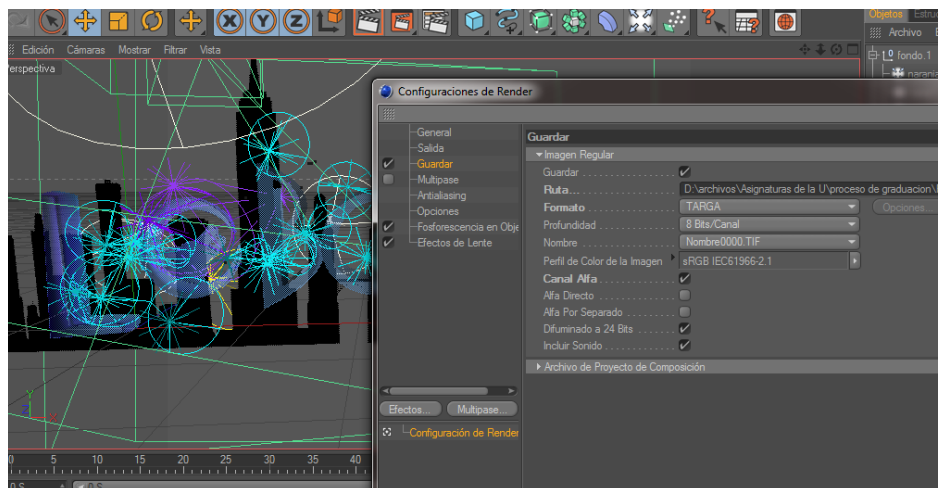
Objetos Estru
Edición Cámaras Mostrar Filtrar Vista
Archivo E
Perspectiva
fondo.1
naranj
Configuraciones de Render
General
Salida
Guardar
Multipase
Antialiasing
Opciones
Fosforescencia en Obje
Efectos de Lente
Guardar
Imagen Regular
Guardar
Ruta D:\archivos\Asignaturas de la U\proceso de graduacion\
Formato TARGA
Opciones...
Profundidad 8 Bits/Canal
Nombre Nombre0000.TIF
Perfil de Color de la Imagen sRGB IEC61966-2.1
Canal Alfa
Alfa Directo
Alfa Por Separado
Difuminado a 24 Bits
Incluir Sonido
Archivo de Proyecto de Composición
Efectos...
Multipase...
Configuración de Render
0 5 10 15 20 25 30 35 40
0 S
0 S